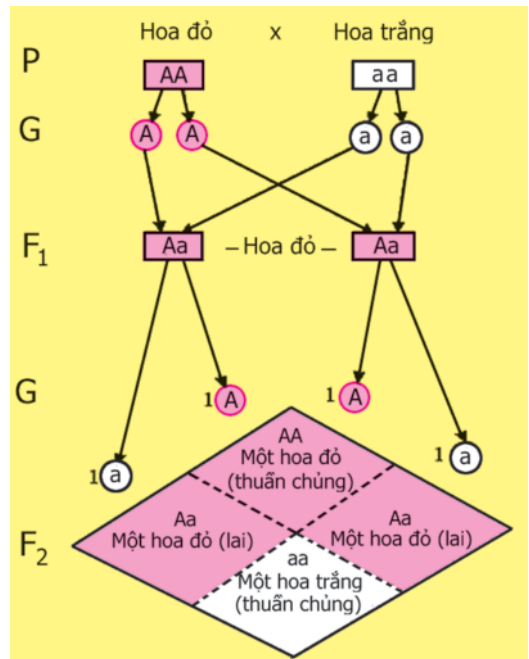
Hoa đỏ x Hoa trắng

P

AA

aa

G

A A

a a

$F_1$

Aa – Hoa đỏ – Aa

G

1 A

1 A

1 a

1 a

AA
Một hoa đỏ
(thuần chủng)

Aa
Một hoa đỏ (lai)

Aa
Một hoa đỏ (lai)

$F_2$

aa
Một hoa trắng
(thuần chủng)